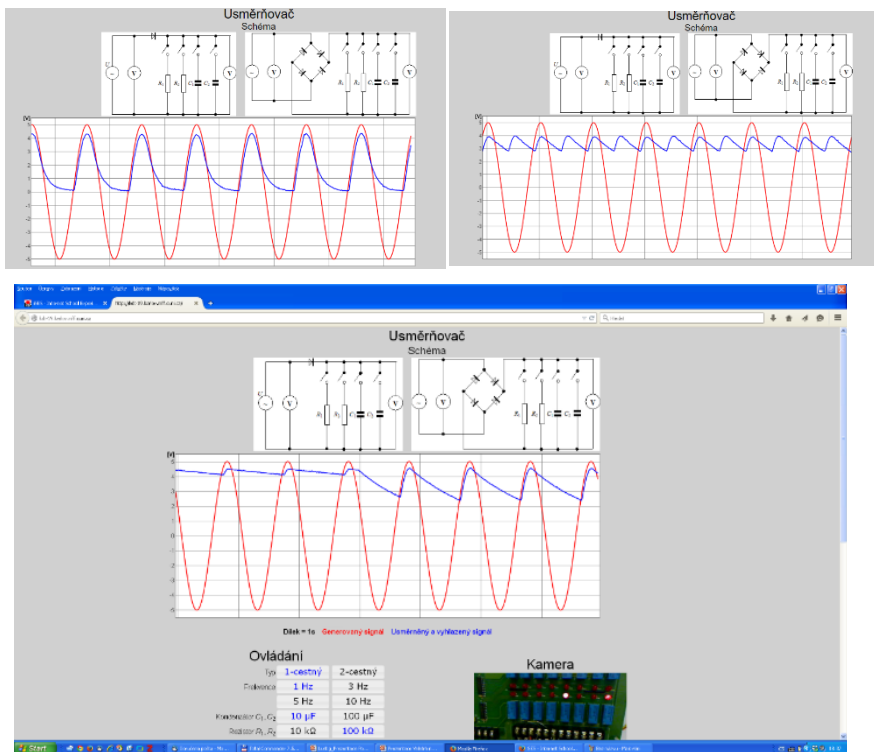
Usměrňovač
Schéma

[V]
5
4
3
2
1
0
-1
-2
-3
-4
-5

Usměrňovač
Schéma

[V]
5
4
3
2
1
0
-1
-2
-3
-4
-5

Usměrňovač
Schéma

[V]
5
4
3
2
1
0
-1
-2
-3
-4
-5

Dílek = 1s Generovaný signál Usměrněný a vyhlazený signál

Ovládání

| Typ | 1-cestný | 2-cestný |
|---|---|---|
| Frekvence | 1 Hz | 3 Hz |
| | 5 Hz | 10 Hz |
| Kondenzátor $C_1, C_2$ | 10 μF | 100 μF |
| Rezistor $R_1, R_2$ | 10 kΩ | 100 kΩ |

Kamera

Start